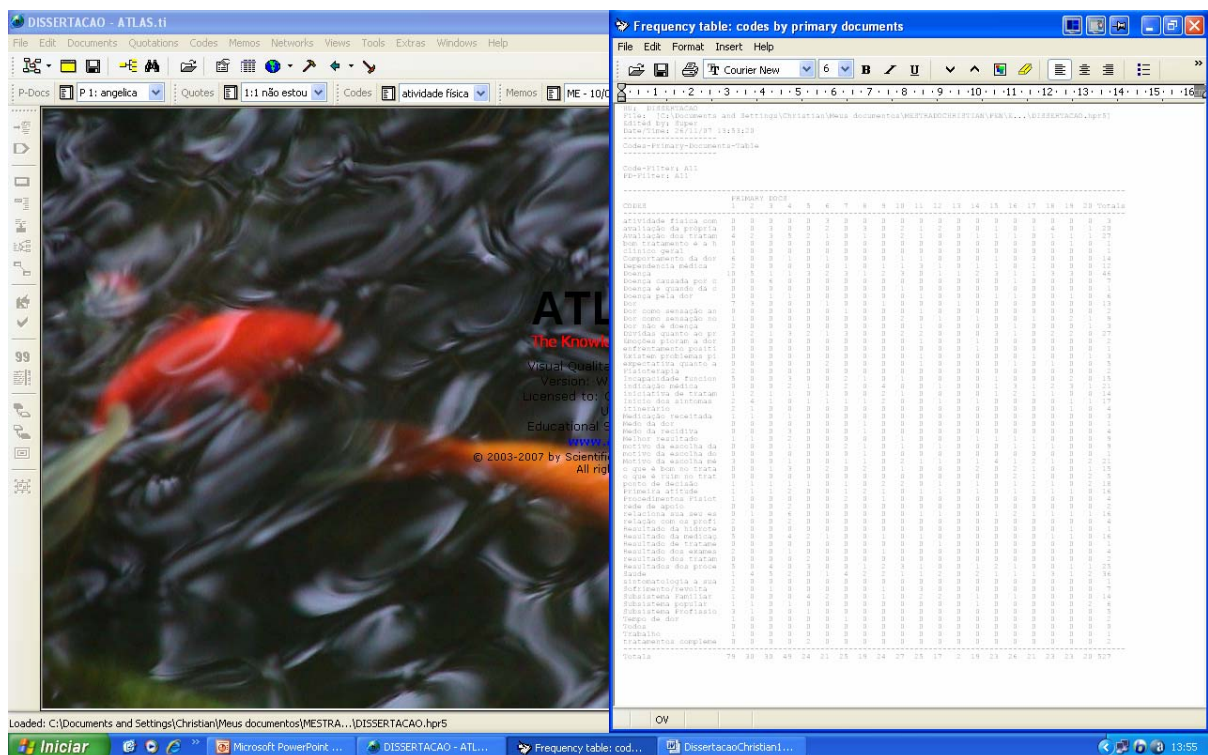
DISSERTACAO - ATLAS.ti

File Edit Documents Quotations Codes Memos Networks Views Tools Extras Windows Help

P-Docs P 1: angelica Quotes 1:1 não estou Codes atividade física Memos ME - 10/0

ATL

The Knowle

Visual Qualita
Version: W
Licensed to: C
U
Educational S
www.
© 2003-2007 by Scientific
All rig

Loaded: C:\Documents and Settings\Christian\Meus documentos\MESTRA...\DISSERTACAO.hpr5

Frequency table: codes by primary documents

File Edit Format Insert Help

Courier New 6 B I U

HU: DISSERTACAO
File: [C:\Documents and Settings\Christian\Meus documentos\MESTRADOCHRISTIAN\PSE\E...\DISSERTACAO.hpr5]
Edited by: Super
Date/Time: 26/11/07 13:55:28

Codes-Primary-Documents-Table

Code-Filter: All
PD-Filter: All

PRIMARY DOCS
CODES 1 2 3 4 5 6 7 8 9 10 11 12 13 14 15 16 17 18 19 20 Totals

atividade física com
avaliação da própria
Avaliação dos tratam
bom tratamento é a h
clínico geral
Comportamento da dor
Dependência médica
Doença
Doença causada por c
Doença é quando da c
Doença pela dor
Dor
Dor como sensação an
Dor como sensação no
Dor não é doença
Dúvidas quanto ao pr
Emoções pioram a dor
enfrentamento positi
Existem problemas pi
expectativa quanto a
Fisioterapia
Incapacidade funcion
Indicação médica
Iniciativa de tratam
Início dos sintomas
itinerário
Medicação receitada
Medo da dor
Medo da recidiva
Melhor resultado
motivo da escolha da
motivo da escolha do
motivo da escolha pe
o que é bom no trata
o que é ruim no trat
ponto de decisão
Primeira atitude
Procedimentos Fisiot
rede de apoio
relaciona seu ser ex
relação com a profi
Resultado da hidrote
Resultado da medicaç
Resultado de tratame
Resultado dos exames
Resultado dos tratam
Resultados dos proce
Saúde
sintomatologia e sua
Sofrimento/Revolta
Subsistema Familiar
Subsistema popular
Subsistema Profissio
Tempo de dor
Todos
Trabalho
Tratamentos compleme

Totals 79 38 38 49 24 21 25 19 24 27 25 17 2 19 24 26 21 23 23 28 527

OV

Iniciar Microsoft PowerPoint ... DISSERTACAO - ATL... Frequency table: cod... DissertacaoChristian1... 13:55